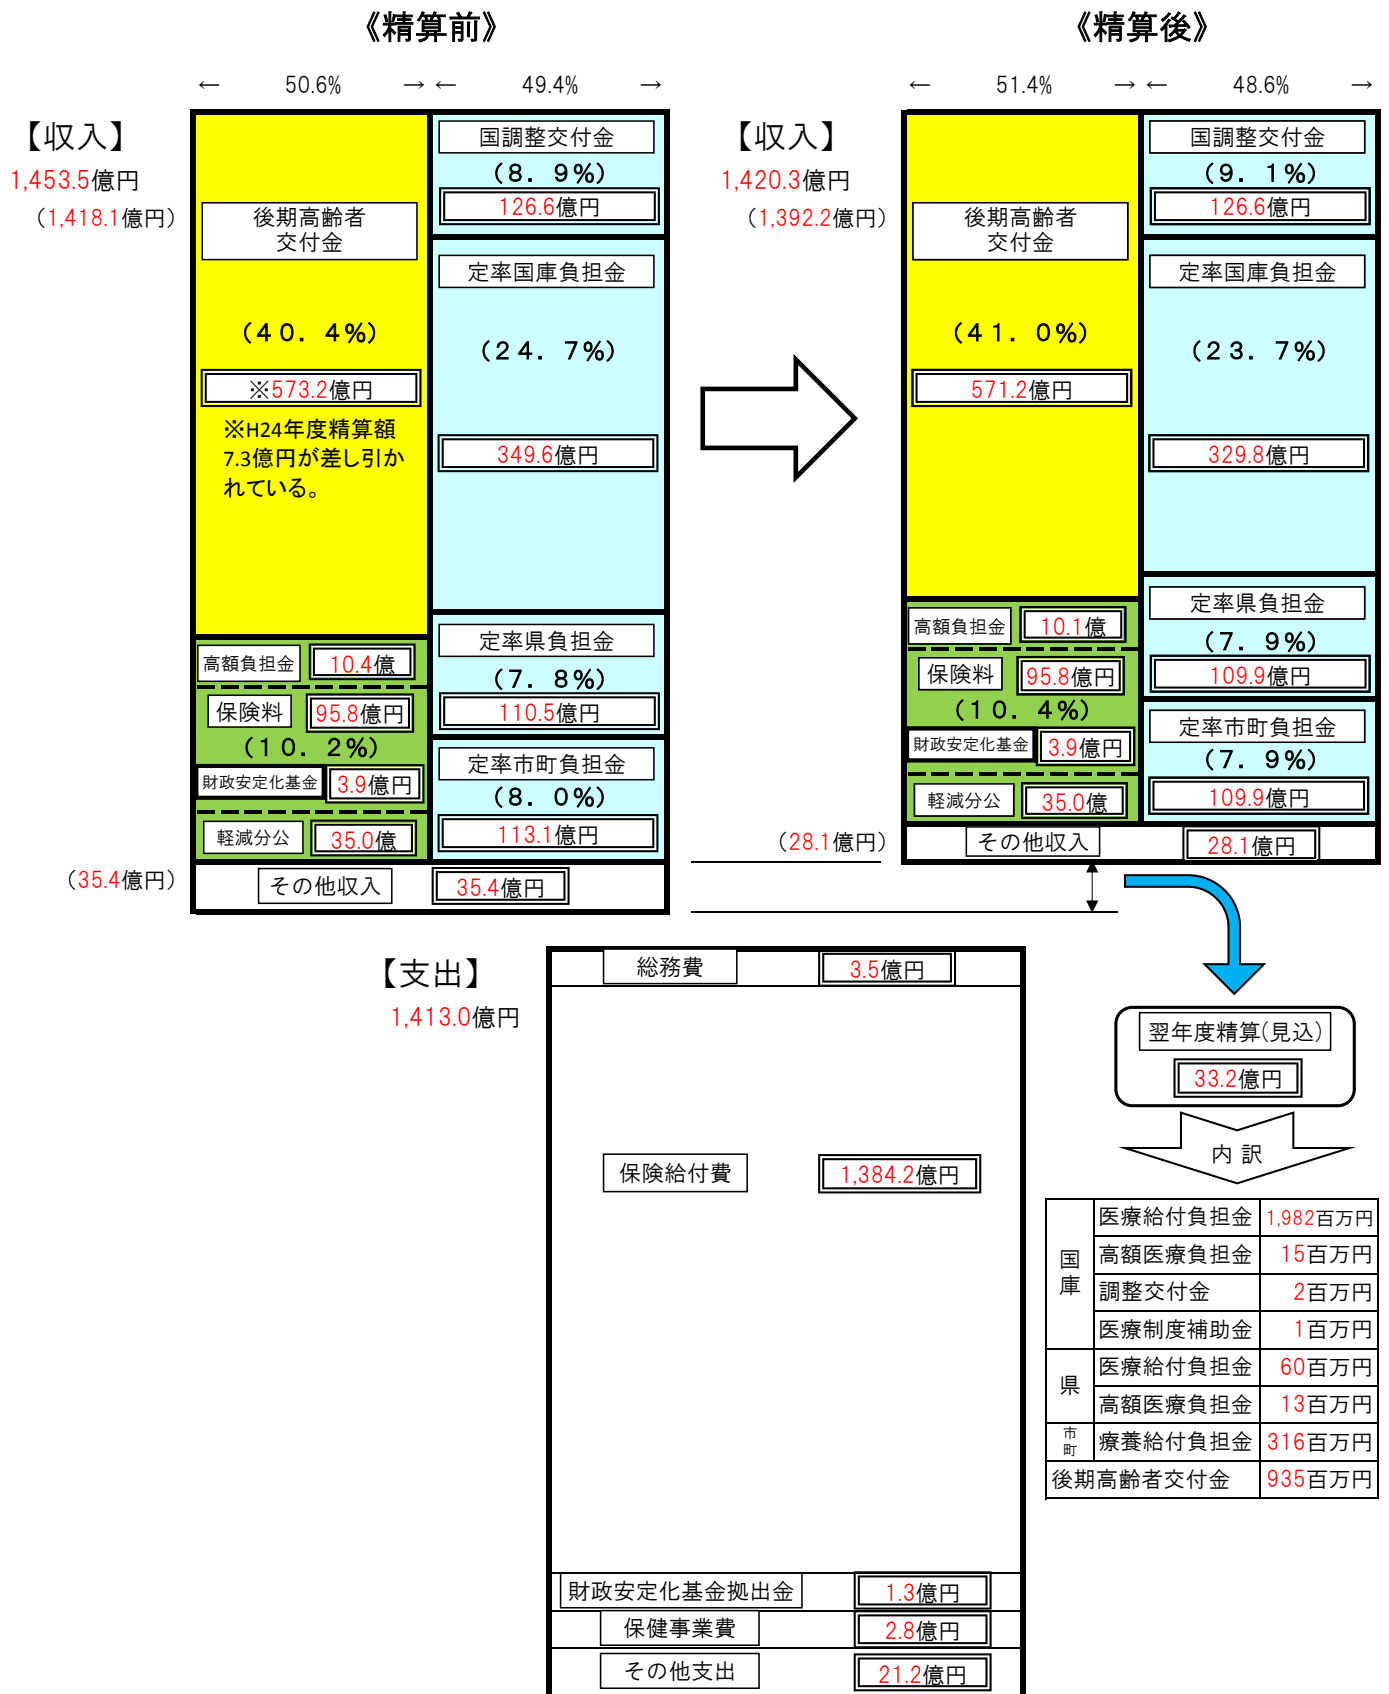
《精算前》

← 50.6% →← 49.4% →

【収入】
1,453.5億円
（1,418.1億円）

後期高齢者交付金
（40．4%）
※573.2億円
※H24年度精算額7.3億円が差し引かれている。

国調整交付金
（8．9%）
126.6億円

定率国庫負担金
（24．7%）
349.6億円

高額負担金 10.4億
保険料 95.8億円
（10．2%）
財政安定化基金 3.9億円
軽減分公 35.0億

定率県負担金
（7．8%）
110.5億円

定率市町負担金
（8．0%）
113.1億円

（35.4億円）
その他収入 35.4億円

《精算後》

← 51.4% →← 48.6% →

【収入】
1,420.3億円
（1,392.2億円）

後期高齢者交付金
（41．0%）
571.2億円

国調整交付金
（9．1%）
126.6億円

定率国庫負担金
（23．7%）
329.8億円

高額負担金 10.1億
保険料 95.8億円
（10．4%）
財政安定化基金 3.9億円
軽減分公 35.0億

定率県負担金
（7．9%）
109.9億円

定率市町負担金
（7．9%）
109.9億円

（28.1億円）
その他収入 28.1億円

【支出】
1,413.0億円

総務費 3.5億円
保険給付費 1,384.2億円
財政安定化基金拠出金 1.3億円
保健事業費 2.8億円
その他支出 21.2億円

翌年度精算(見込)
33.2億円

内 訳

| | | |
|---|---|---|
| 国庫 | 医療給付負担金 | 1,982百万円 |
| | 高額医療負担金 | 15百万円 |
| | 調整交付金 | 2百万円 |
| | 医療制度補助金 | 1百万円 |
| 県 | 医療給付負担金 | 60百万円 |
| | 高額医療負担金 | 13百万円 |
| 市町 | 療養給付負担金 | 316百万円 |
| 後期高齢者交付金 | | 935百万円 |